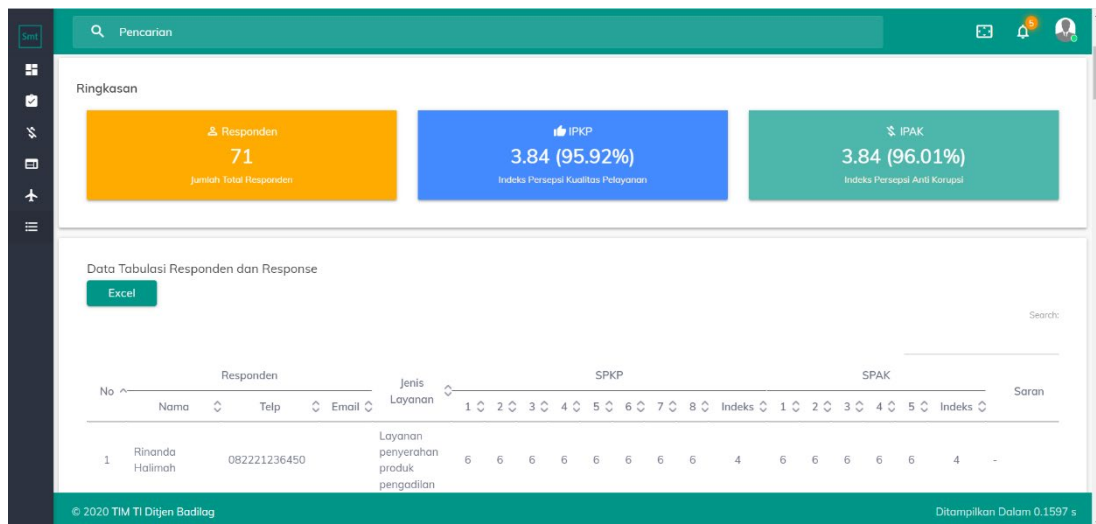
Smt

Pencarian

5

Ringkasan

Responden
71
Jumlah Total Responden

IPKP
3.84 (95.92%)
Indeks Persepsi Kualitas Pelayanan

IPAK
3.84 (96.01%)
Indeks Persepsi Anti Korupsi

Data Tabulasi Responden dan Response

Excel

Search:

| No | Responden: Nama | Responden: Telp | Responden: Email | Jenis Layanan | SPKP: 1 | SPKP: 2 | SPKP: 3 | SPKP: 4 | SPKP: 5 | SPKP: 6 | SPKP: 7 | SPKP: 8 | SPKP: Indeks | SPAK: 1 | SPAK: 2 | SPAK: 3 | SPAK: 4 | SPAK: 5 | SPAK: Indeks | Saran |
|---|---|---|---|---|---|---|---|---|---|---|---|---|---|---|---|---|---|---|---|---|
| 1 | Rinanda Halimah | 082221236450 | | Layanan penyerahan produk pengadilan | 6 | 6 | 6 | 6 | 6 | 6 | 6 | 6 | 4 | 6 | 6 | 6 | 6 | 6 | 4 | - |

© 2020 TIM TI Ditjen Badilag

Ditampilkan Dalam 0.1597 s